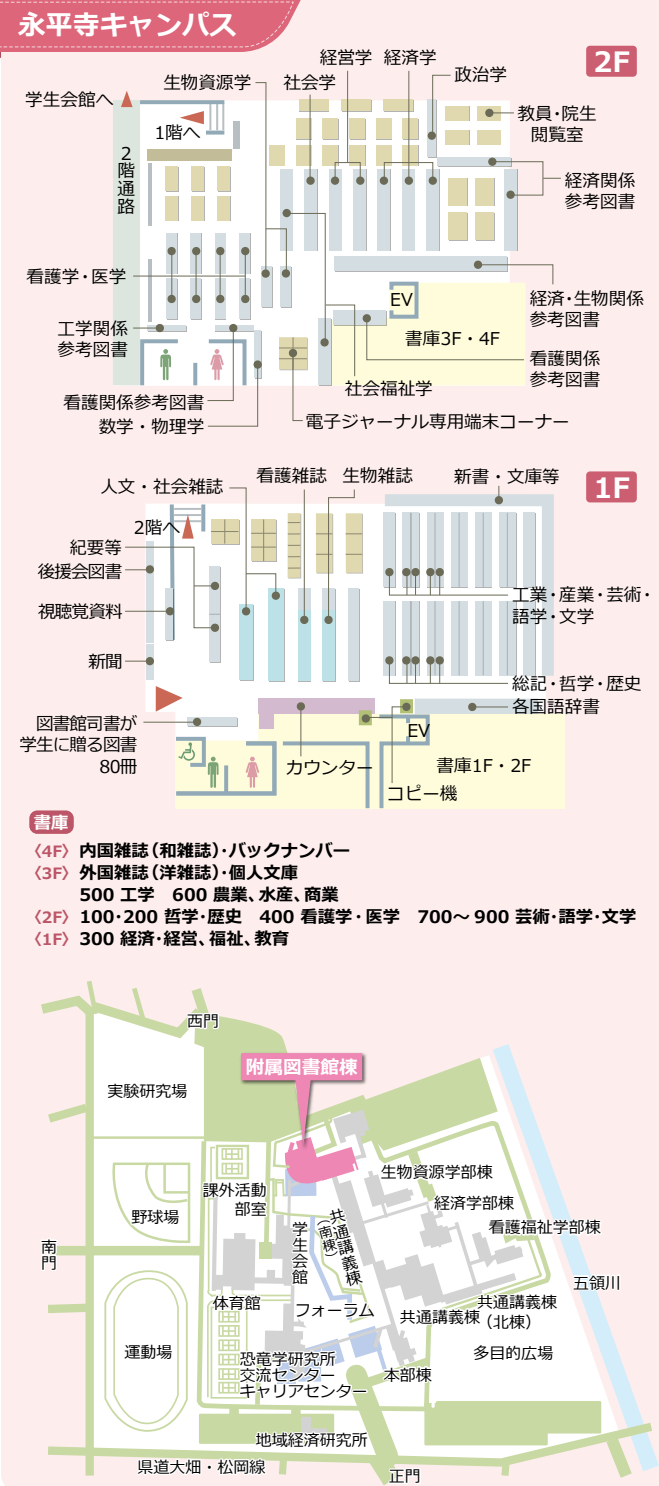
永平寺キャンパス

2F

学生会館へ
1階へ
2階通路
生物資源学
社会学
経営学
経済学
政治学
教員・院生閲覧室
経済関係参考図書
看護学・医学
経済・生物関係参考図書
工学関係参考図書
EV
書庫3F・4F
看護関係参考図書
社会福祉学
看護関係参考図書
数学・物理学
電子ジャーナル専用端末コーナー

1F

人文・社会雑誌
看護雑誌
生物雑誌
新書・文庫等
2階へ
紀要等
後援会図書
視聴覚資料
工業・産業・芸術・語学・文学
新聞
総記・哲学・歴史
各国語辞書
図書館司書が学生に贈る図書80冊
EV
カウンター
書庫1F・2F
コピー機

書庫
〈4F〉 内国雑誌（和雑誌）・バックナンバー
〈3F〉 外国雑誌（洋雑誌）・個人文庫
500 工学　600 農業、水産、商業
〈2F〉 100・200 哲学・歴史　400 看護学・医学　700～900 芸術・語学・文学
〈1F〉 300 経済・経営、福祉、教育

西門
附属図書館棟
実験研究場
課外活動部室
生物資源学部棟
経済学部棟
看護福祉学部棟
野球場
学生会館
共通講義棟（南棟）
南門
五領川
体育館
フォーラム
共通講義棟
共通講義棟（北棟）
運動場
多目的広場
恐竜学研究所
交流センター
キャリアセンター
本部棟
地域経済研究所
県道大畑・松岡線
正門